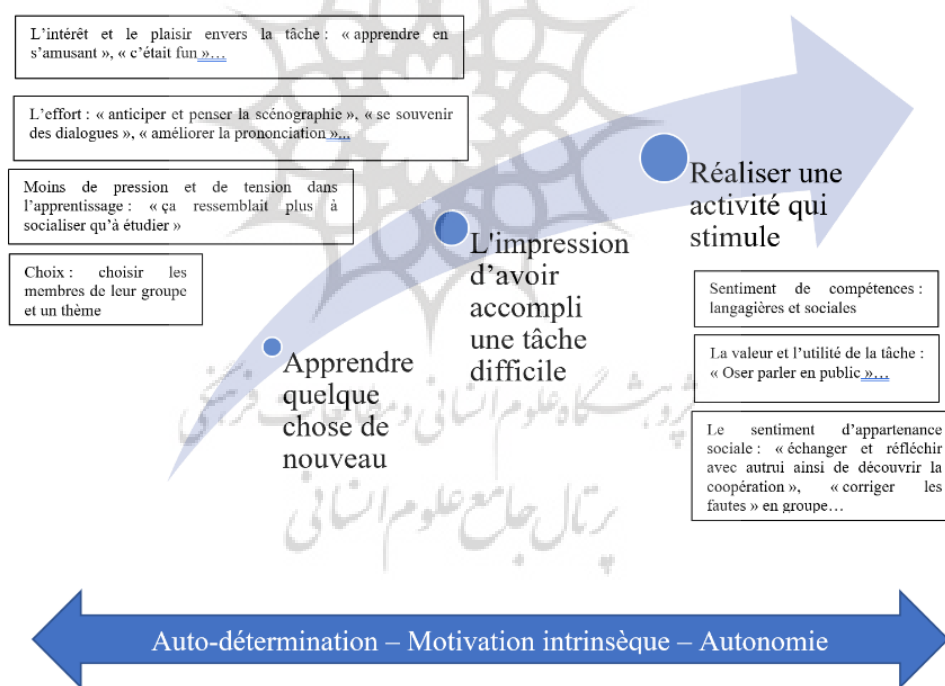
L'intérêt et le plaisir envers la tâche : « apprendre en s'amusant », « c'était fun »…

L'effort : « anticiper et penser la scénographie », « se souvenir des dialogues », « améliorer la prononciation »…

Moins de pression et de tension dans l'apprentissage : « ça ressemblait plus à socialiser qu'à étudier »

Choix : choisir les membres de leur groupe et un thème

Apprendre quelque chose de nouveau

L'impression d'avoir accompli une tâche difficile

Réaliser une activité qui stimule

Sentiment de compétences : langagières et sociales

La valeur et l'utilité de la tâche : « Oser parler en public »…

Le sentiment d'appartenance sociale : « échanger et réfléchir avec autrui ainsi de découvrir la coopération », « corriger les fautes » en groupe…

پژوهشگاه علوم انسانی و مطالعات فرهنگی
پرتال جامع علوم انسانی

Auto-détermination – Motivation intrinsèque – Autonomie